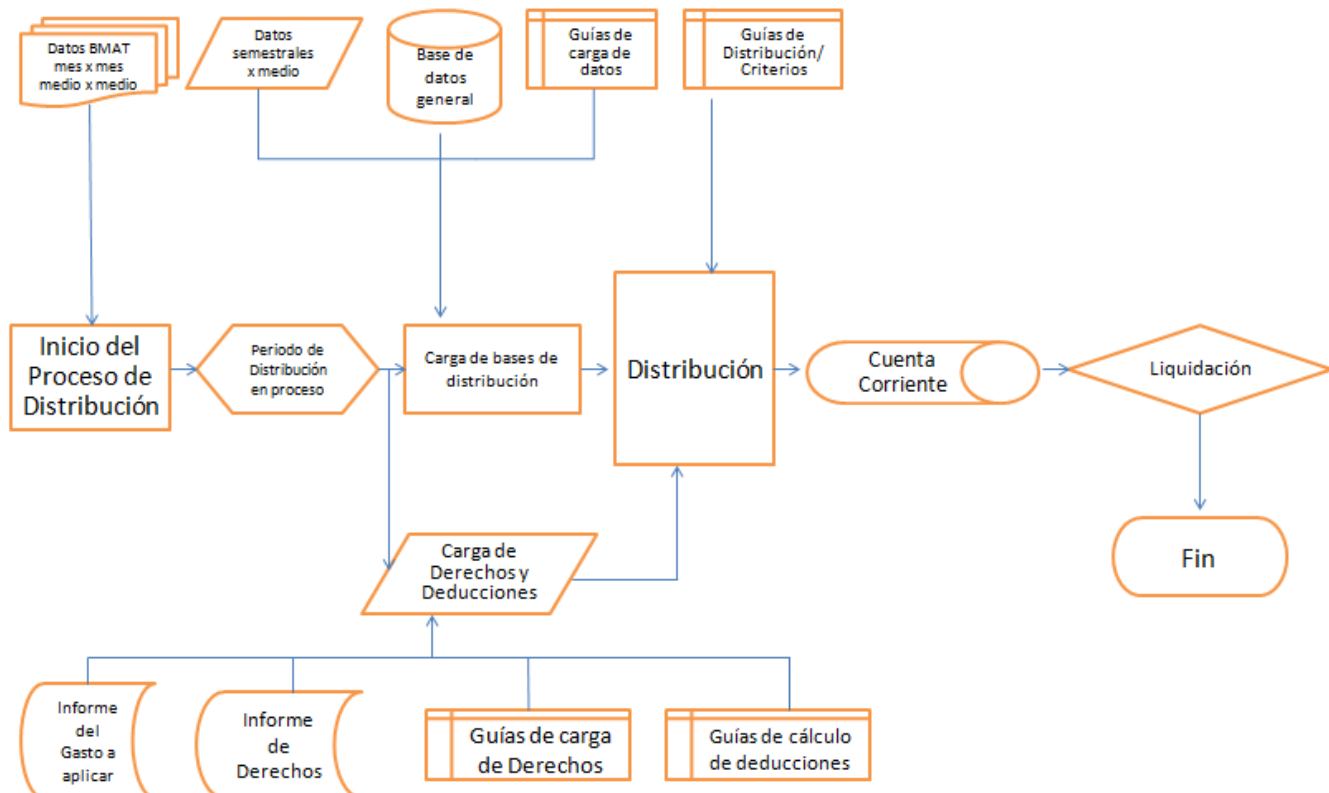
Datos BMAT mes x mes medio x medio

Datos semestrales x medio

Base de datos general

Guías de carga de datos

Guías de Distribución/ Criterios

Inicio del Proceso de Distribución

Periodo de Distribución en proceso

Carga de bases de distribución

Distribución

Cuenta Corriente

Liquidación

Fin

Carga de Derechos y Deducciones

Informe del Gasto a aplicar

Informe de Derechos

Guías de carga de Derechos

Guías de cálculo de deducciones